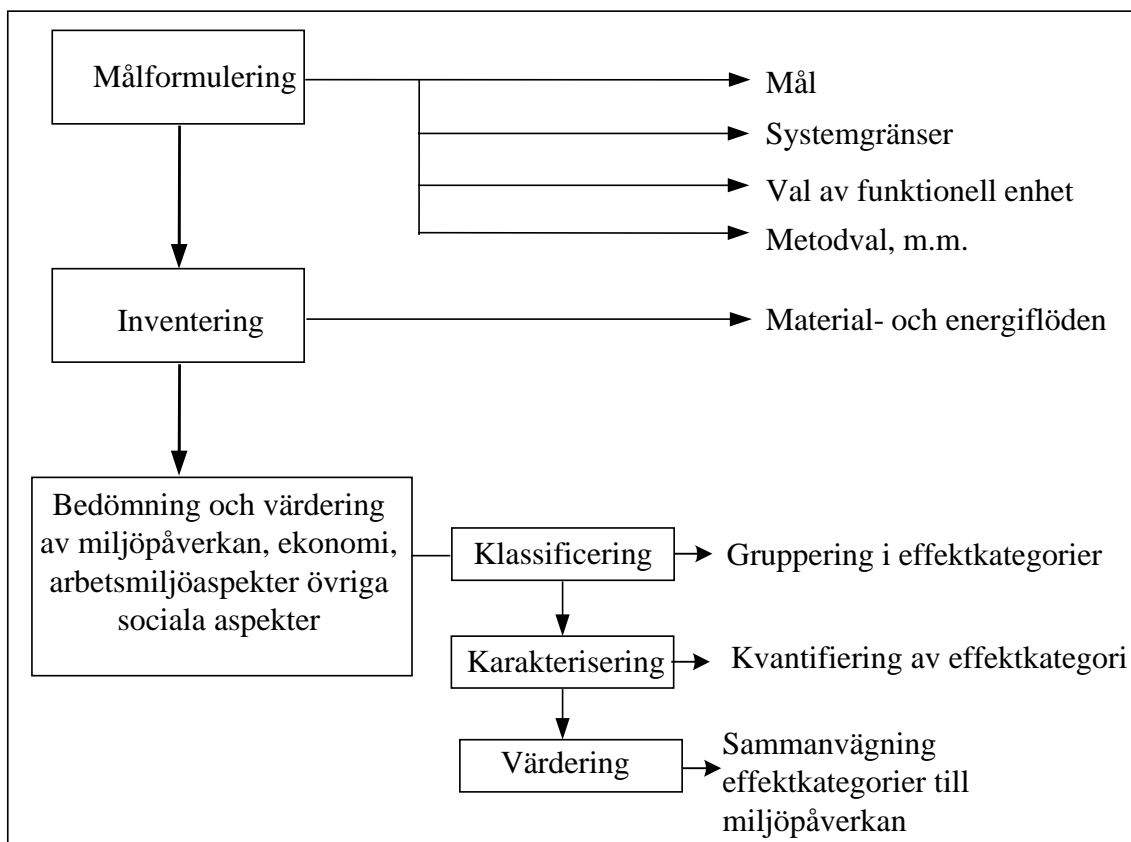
Målformulering

Mål

Systemgränser

Val av funktionell enhet

Metodval, m.m.

Inventering

Material- och energiflöden

Bedömning och värdering av miljöpåverkan, ekonomi, arbetsmiljöaspekter övriga sociala aspekter

Klassificering

Gruppering i effektkategorier

Karakterisering

Kvantifiering av effektkategori

Värdering

Sammanvägning effektkategorier till miljöpåverkan